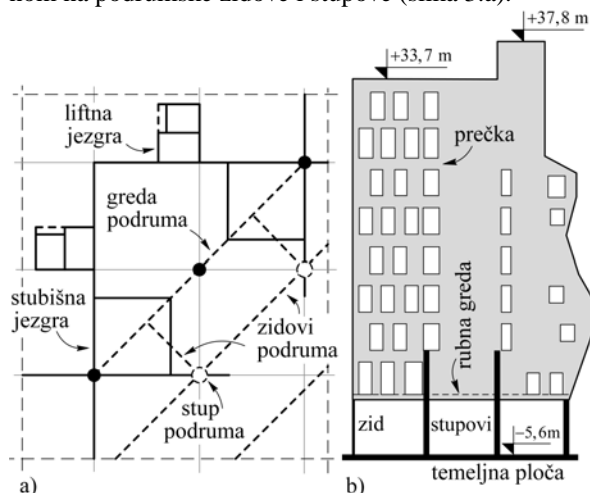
nosi na podrumske zidove i stupove (slika 3.a).

liftna jezgra

greda podruma

stubišna jezgra

zidovi podruma

stup podruma

a)

+37,8 m

+33,7 m

prečka

rubna greda

zid

stupovi

−5,6m

temeljna ploča

b)